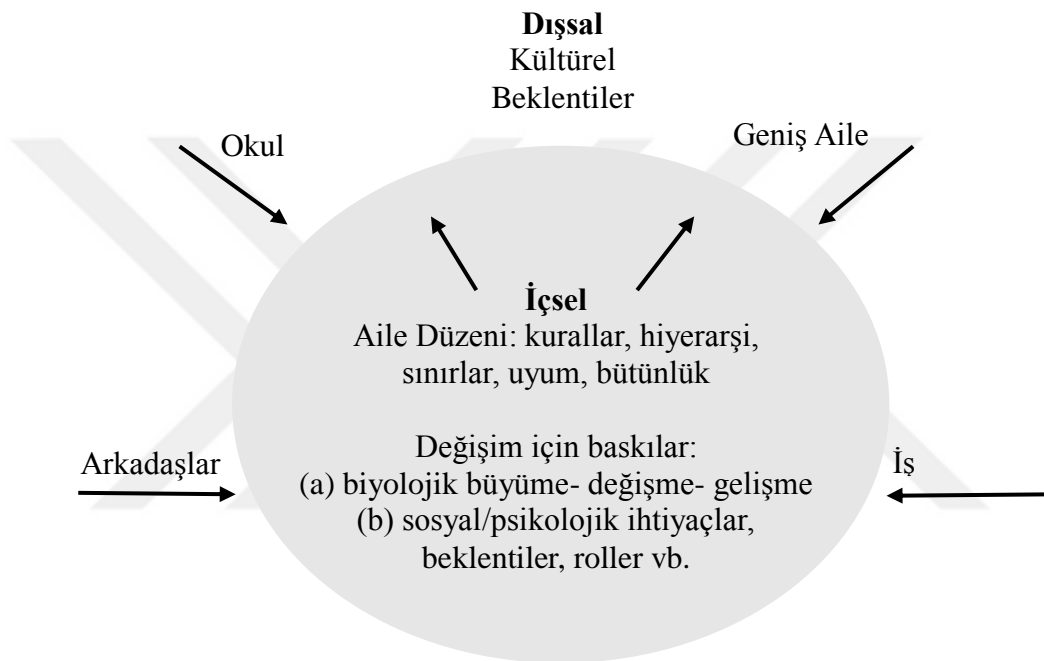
Dışsal
Kültürel
Beklentiler

Okul

Geniş Aile

İçsel
Aile Düzeni: kurallar, hiyerarşi, sınırlar, uyum, bütünlük

Değişim için baskılar:
(a) biyolojik büyüme- değişme- gelişme
(b) sosyal/psikolojik ihtiyaçlar, beklentiler, roller vb.

Arkadaşlar

İş